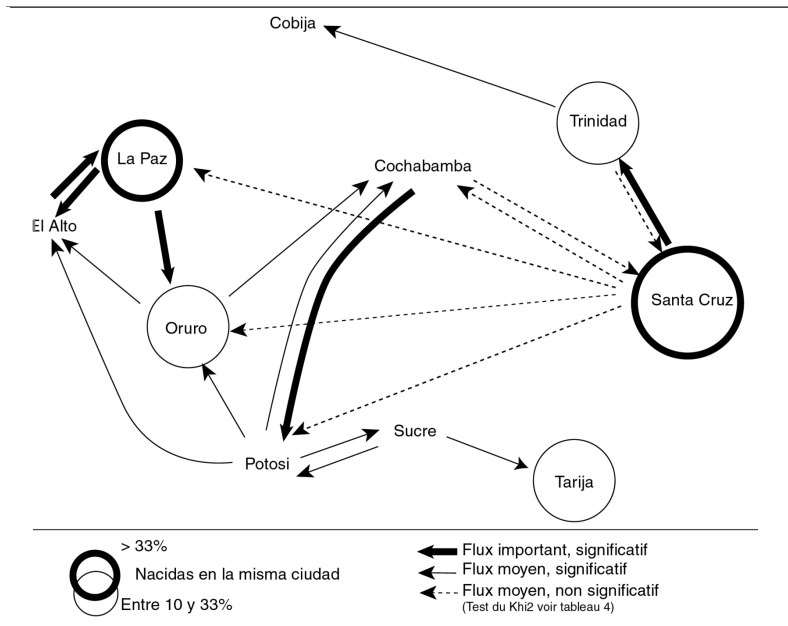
Cobija

Trinidad

La Paz

Cochabamba

El Alto

Santa Cruz

Oruro

Sucre

Potosi

Tarija

> 33%

Nacidas en la misma ciudad

Entre 10 y 33%

Flux important, significatif

Flux moyen, significatif

Flux moyen, non significatif

(Test du Khi2 voir tableau 4)